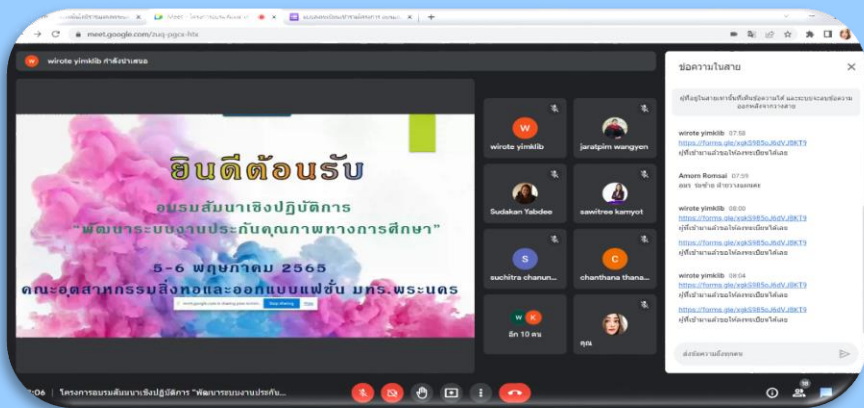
Meet - โครงการอบรมสัมมนาเ
meet.google.com/zuq-pgcx-hfs

W wirote yimklib กำลังนำเสนอ

ยินดีต้อนรับ
อบรมสัมมนาเชิงปฏิบัติการ
"พัฒนาระบบงานประกันคุณภาพทางการศึกษา"
5-6 พฤษภาคม 2565
คณะอุตสาหกรรมสิ่งทอและออกแบบแฟชั่น มทร.พระนคร

Stop sharing

W wirote yimklib
jaratpim wangyen
Sudakan Yabdee
sawitree kamyot
S suchitra chanun...
C chanthana thana...
W K อีก 10 คน
คุณ

ข้อความในสาย

ผู้ที่อยู่ในสายเท่านั้นที่เห็นข้อความได้ และระบบจะลบข้อความออกหลังจากวางสาย

wirote yimklib 07:58
https://forms.gle/xqk5985oJ6dVJ8KT9
ผู้ที่เข้ามาแล้วขอให้ลงทะเบียนได้เลย

Amorn Romsai 07:59
อมร ร่มซ้าย ฝ่ายวางแผนฯ

wirote yimklib 08:00
https://forms.gle/xqk5985oJ6dVJ8KT9
ผู้ที่เข้ามาแล้วขอให้ลงทะเบียนได้เลย
https://forms.gle/xqk5985oJ6dVJ8KT9
ผู้ที่เข้ามาแล้วขอให้ลงทะเบียนได้เลย

wirote yimklib 08:04
https://forms.gle/xqk5985oJ6dVJ8KT9
ผู้ที่เข้ามาแล้วขอให้ลงทะเบียนได้เลย
https://forms.gle/xqk5985oJ6dVJ8KT9
ผู้ที่เข้ามาแล้วขอให้ลงทะเบียนได้เลย

ส่งข้อความถึงทุกคน

:06 | โครงการอบรมสัมมนาเชิงปฏิบัติการ "พัฒนาระบบงานประกัน...
18